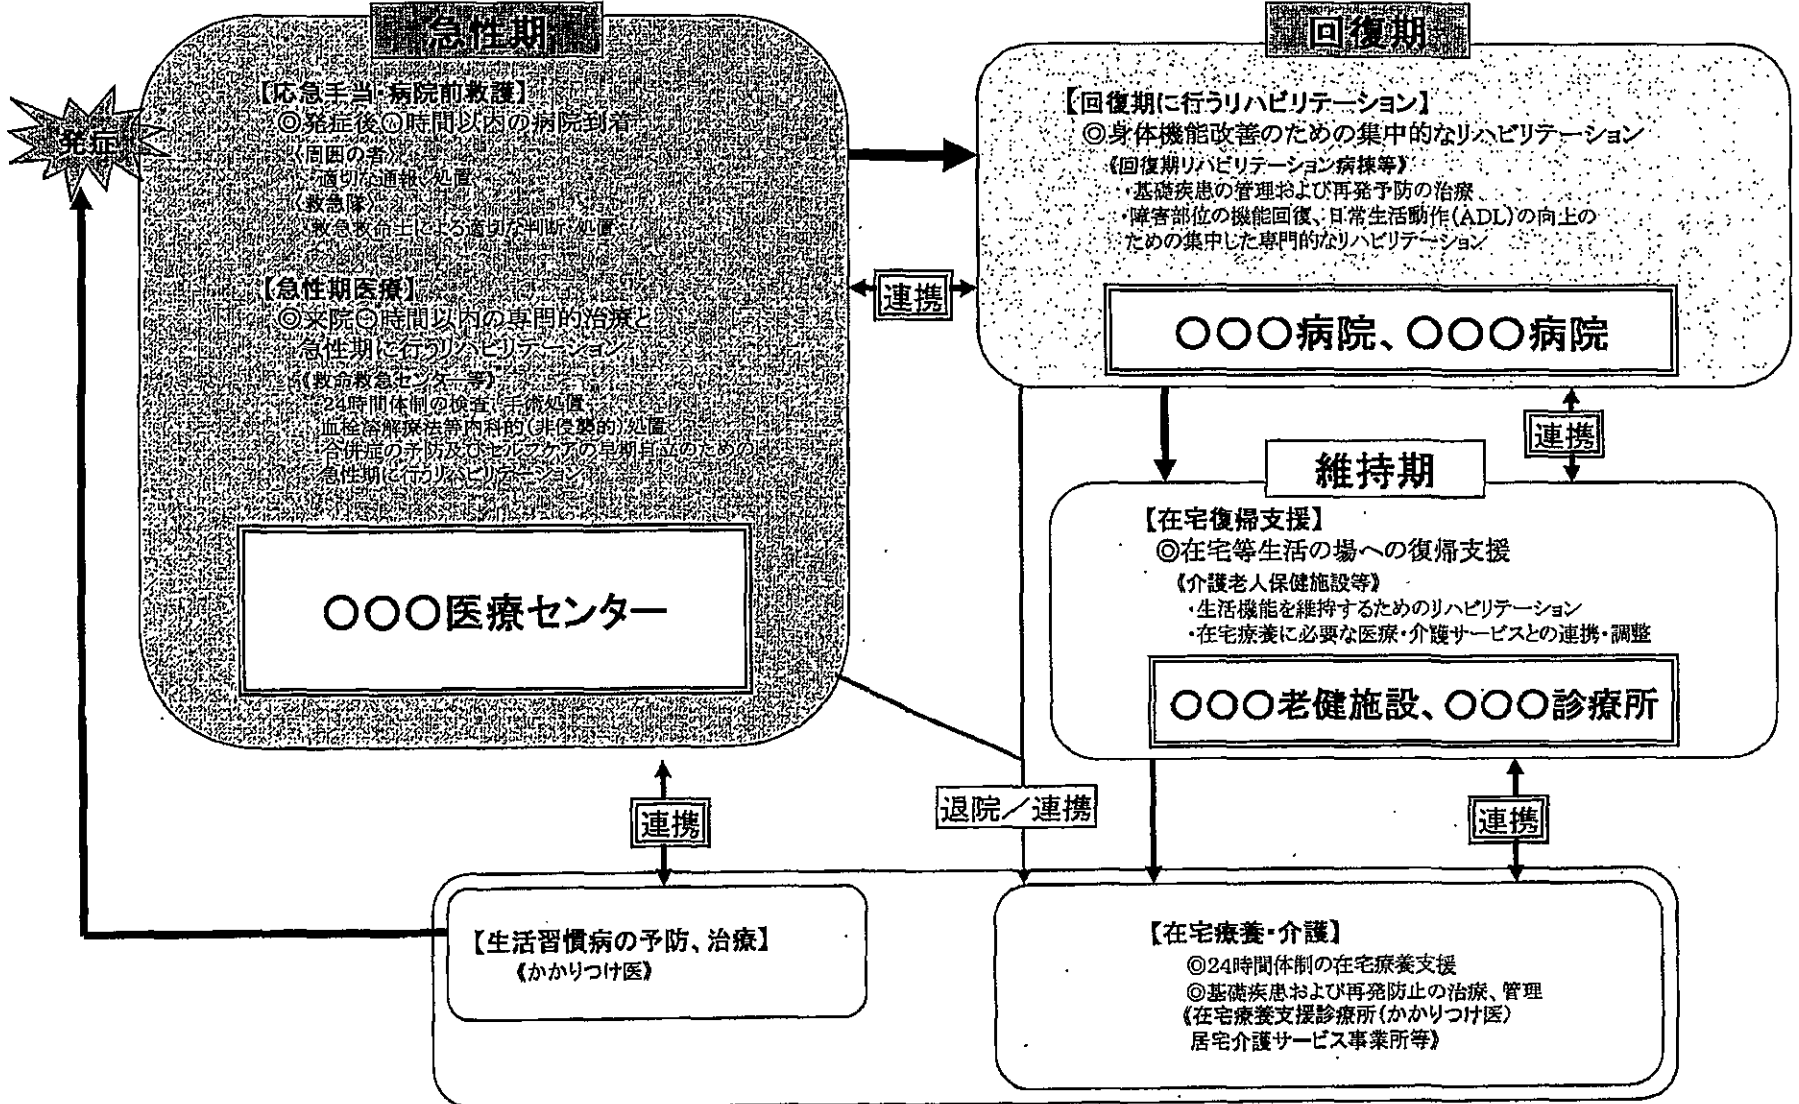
急性期

【応急手当・病院前救護】
◎発症後○時間以内の病院到着
〈周囲の者〉
・適切な通報、処置
〈救急隊〉
・救急救命士による適切な判断・処置

【急性期医療】
◎来院○時間以内の専門的治療と急性期に行うリハビリテーション
《救命救急センター等》
・24時間体制の検査、手術処置
・血栓溶解療法等内科的(非侵襲的)処置
・合併症の予防及びセルフケアの早期自立のための急性期に行うリハビリテーション

○○○医療センター

発症

回復期

【回復期に行うリハビリテーション】
◎身体機能改善のための集中的なリハビリテーション
《回復期リハビリテーション病棟等》
・基礎疾患の管理および再発予防の治療
・障害部位の機能回復、日常生活動作(ADL)の向上のための集中した専門的なリハビリテーション

○○○病院、○○○病院

連携

維持期

【在宅復帰支援】
◎在宅等生活の場への復帰支援
《介護老人保健施設等》
・生活機能を維持するためのリハビリテーション
・在宅療養に必要な医療・介護サービスとの連携・調整

○○○老健施設、○○○診療所

連携

連携

退院／連携

連携

【生活習慣病の予防、治療】
《かかりつけ医》

【在宅療養・介護】
◎24時間体制の在宅療養支援
◎基礎疾患および再発防止の治療、管理
《在宅療養支援診療所(かかりつけ医)
居宅介護サービス事業所等》